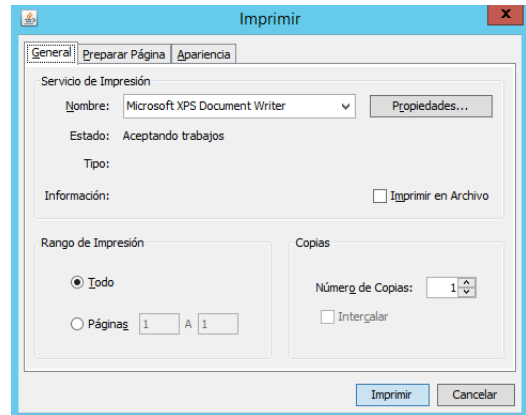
Imprimir

General | Preparar Página | Apariencia

Servicio de Impresión

Nombre: Microsoft XPS Document Writer

Propiedades...

Estado: Aceptando trabajos

Tipo:

Información:

Imprimir en Archivo

Rango de Impresión

Todo

Páginas 1 A 1

Copias

Número de Copias: 1

Intercalar

Imprimir

Cancelar